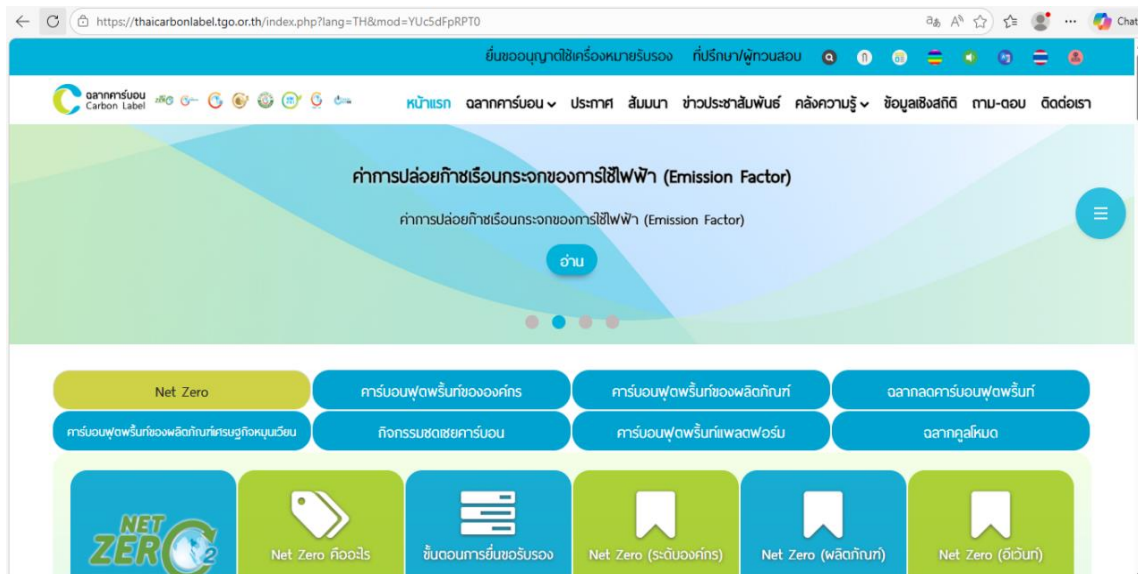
https://thaicarbonlabel.tgo.or.th/index.php?lang=TH&mod=YUc5dFpRPT0

Chat

ยื่นขออนุญาตใช้เครื่องหมายรับรอง ที่ปรึกษา/ผู้ทวนสอบ

ฉลากคาร์บอน Carbon Label

หน้าแรก ฉลากคาร์บอน ประกาศ สัมมนา ข่าวประชาสัมพันธ์ คลังความรู้ ข้อมูลเชิงสถิติ ถาม-ตอบ ติดต่อเรา

ค่าการปล่อยก๊าซเรือนกระจกของการใช้ไฟฟ้า (Emission Factor)

ค่าการปล่อยก๊าซเรือนกระจกของการใช้ไฟฟ้า (Emission Factor)

อ่าน

| Net Zero | คาร์บอนฟุตพริ้นท์ขององค์กร | คาร์บอนฟุตพริ้นท์ของผลิตภัณฑ์ | ฉลากลดคาร์บอนฟุตพริ้นท์ |
|---|---|---|---|
| คาร์บอนฟุตพริ้นท์ของผลิตภัณฑ์เศรษฐกิจหมุนเวียน | กิจกรรมชดเชยคาร์บอน | คาร์บอนฟุตพริ้นท์แพลตฟอร์ม | ฉลากคูลโหมด |

NET ZERO $CO_2$

Net Zero คืออะไร

ขั้นตอนการยื่นขอรับรอง

Net Zero (ระดับองค์กร)

Net Zero (ผลิตภัณฑ์)

Net Zero (อีเว้นท์)